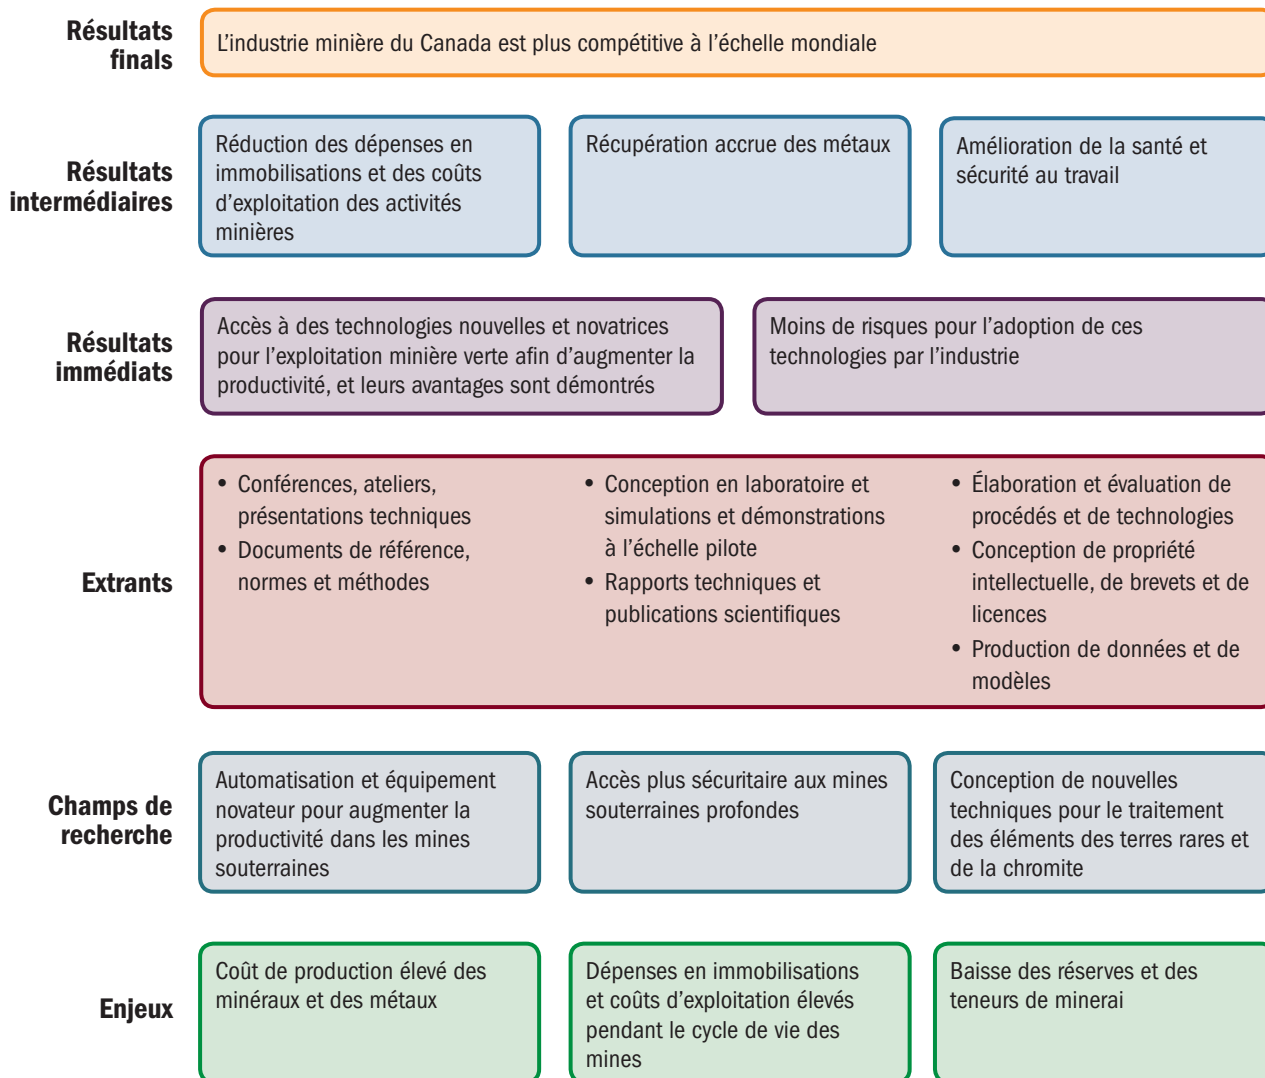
Résultats finals

L’industrie minière du Canada est plus compétitive à l’échelle mondiale

Résultats intermédiaires

Réduction des dépenses en immobilisations et des coûts d’exploitation des activités minières

Récupération accrue des métaux

Amélioration de la santé et sécurité au travail

Résultats immédiats

Accès à des technologies nouvelles et novatrices pour l’exploitation minière verte afin d’augmenter la productivité, et leurs avantages sont démontrés

Moins de risques pour l’adoption de ces technologies par l’industrie

Extrants

• Conférences, ateliers, présentations techniques
• Documents de référence, normes et méthodes

• Conception en laboratoire et simulations et démonstrations à l’échelle pilote
• Rapports techniques et publications scientifiques

• Élaboration et évaluation de procédés et de technologies
• Conception de propriété intellectuelle, de brevets et de licences
• Production de données et de modèles

Champs de recherche

Automatisation et équipement novateur pour augmenter la productivité dans les mines souterraines

Accès plus sécuritaire aux mines souterraines profondes

Conception de nouvelles techniques pour le traitement des éléments des terres rares et de la chromite

Enjeux

Coût de production élevé des minéraux et des métaux

Dépenses en immobilisations et coûts d’exploitation élevés pendant le cycle de vie des mines

Baisse des réserves et des teneurs de minerai